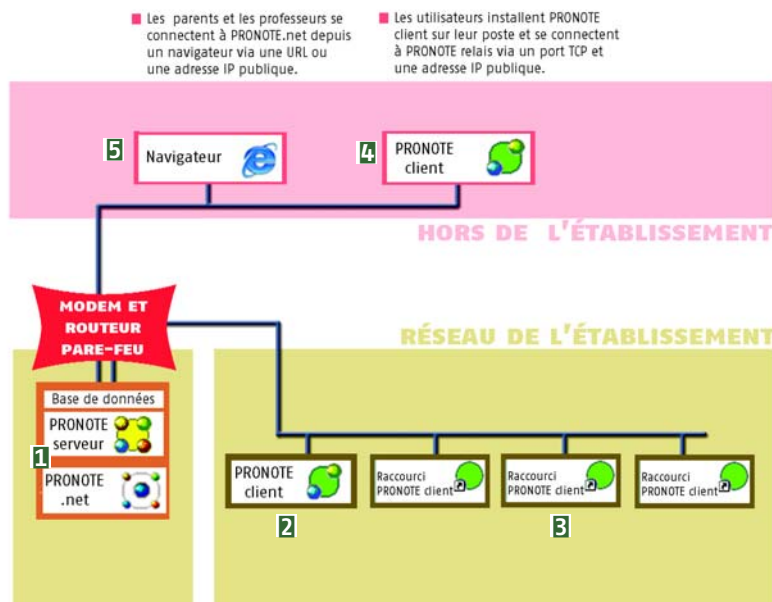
Les parents et les professeurs se connectent à PRONOTE.net depuis un navigateur via une URL ou une adresse IP publique.

Les utilisateurs installent PRONOTE client sur leur poste et se connectent à PRONOTE relais via un port TCP et une adresse IP publique.

5 Navigateur

4 PRONOTE client

HORS DE L'ÉTABLISSEMENT

MODEM ET ROUTEUR PARE-FEU

RÉSEAU DE L'ÉTABLISSEMENT

Base de données

PRONOTE serveur

1

PRONOTE .net

PRONOTE client

2

Raccourci PRONOTE client

Raccourci PRONOTE client

3

Raccourci PRONOTE client